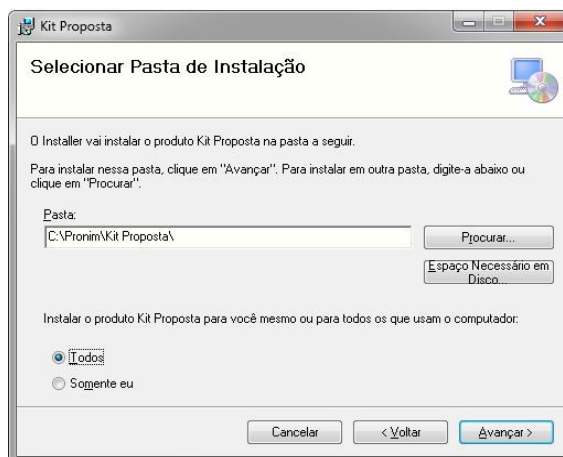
Kit Proposta

Selecionar Pasta de Instalação

O Installer vai instalar o produto Kit Proposta na pasta a seguir.

Para instalar nessa pasta, clique em "Avançar". Para instalar em outra pasta, digite-a abaixo ou clique em "Procurar".

Pasta:

C:\Pronim\Kit Proposta\

Procurar...

Espaço Necessário em Disco...

Instalar o produto Kit Proposta para você mesmo ou para todos os que usam o computador:

Todos

Somente eu

Cancelar

< Voltar

Avançar >